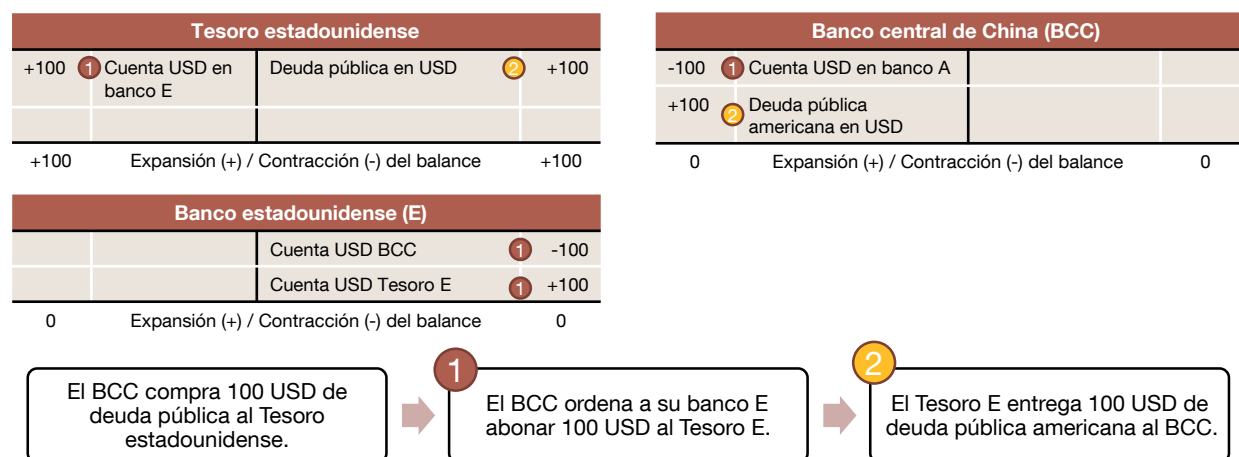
**Tesoro estadounidense**

| | | | | |
|---|---|---|---|---|
| +100 | 1 Cuenta USD en banco E | Deuda pública en USD | 2 | +100 |
| | | | | |

+100 Expansión (+) / Contracción (-) del balance +100

**Banco central de China (BCC)**

| | | | |
|---|---|---|---|
| -100 | 1 Cuenta USD en banco A | | |
| +100 | 2 Deuda pública americana en USD | | |

0 Expansión (+) / Contracción (-) del balance 0

**Banco estadounidense (E)**

| | | | | |
|---|---|---|---|---|
| | | Cuenta USD BCC | 1 | -100 |
| | | Cuenta USD Tesoro E | 1 | +100 |

0 Expansión (+) / Contracción (-) del balance 0

El BCC compra 100 USD de deuda pública al Tesoro estadounidense.

1
El BCC ordena a su banco E abonar 100 USD al Tesoro E.

2
El Tesoro E entrega 100 USD de deuda pública americana al BCC.